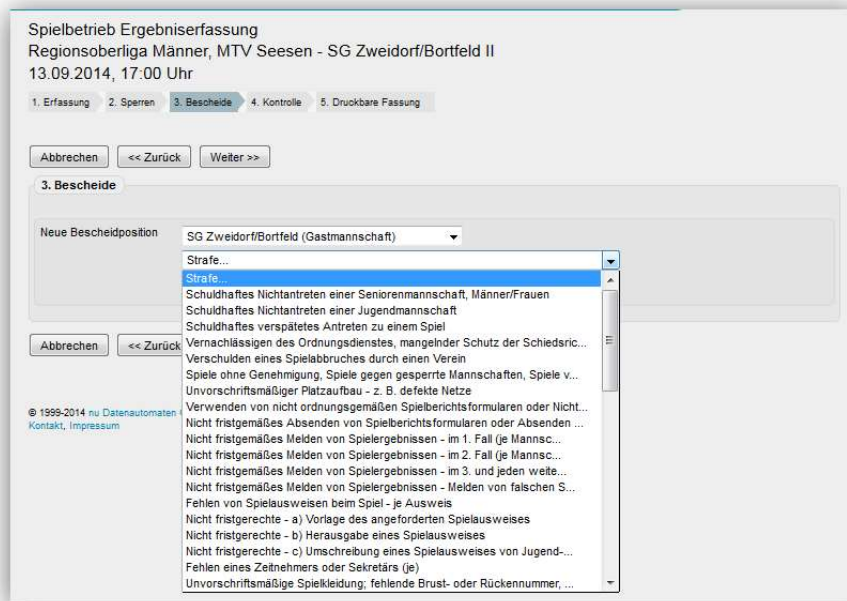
Spielbetrieb Ergebniserfassung
Regionsoberliga Männer, MTV Seesen - SG Zweidorf/Bortfeld II
13.09.2014, 17:00 Uhr

1. Erfassung 2. Sperren 3. Bescheide 4. Kontrolle 5. Druckbare Fassung

Abbrechen << Zurück Weiter >>

3. Bescheide

Neue Bescheidposition SG Zweidorf/Bortfeld (Gastmannschaft)

Strafe...
Strafe...
Schuldhaftes Nichtantreten einer Seniorenmannschaft, Männer/Frauen
Schuldhaftes Nichtantreten einer Jugendmannschaft
Schuldhaftes verspätetes Antreten zu einem Spiel
Vernachlässigen des Ordnungsdienstes, mangelnder Schutz der Schiedsric...
Verschulden eines Spielabbruches durch einen Verein
Spiele ohne Genehmigung, Spiele gegen gesperrte Mannschaften, Spiele v...
Unvorschriftsmäßiger Platzaufbau - z. B. defekte Netze
Verwenden von nicht ordnungsgemäßen Spielberichtsformularen oder Nicht...
Nicht fristgemäßes Absenden von Spielberichtsformularen oder Absenden ...
Nicht fristgemäßes Melden von Spielergebnissen - im 1. Fall (je Mannsc...
Nicht fristgemäßes Melden von Spielergebnissen - im 2. Fall (je Mannsc...
Nicht fristgemäßes Melden von Spielergebnissen - im 3. und jeden weite...
Nicht fristgemäßes Melden von Spielergebnissen - Melden von falschen S...
Fehlen von Spielausweisen beim Spiel - je Ausweis
Nicht fristgerechte - a) Vorlage des angeforderten Spielausweises
Nicht fristgerechte - b) Herausgabe eines Spielausweises
Nicht fristgerechte - c) Umschreibung eines Spielausweises von Jugend-...
Fehlen eines Zeitnehmers oder Sekretärs (je)
Unvorschriftsmäßige Spielkleidung; fehlende Brust- oder Rückennummer, ...

Abbrechen << Zurück

© 1999-2014 nu Datenautomaten
Kontakt, Impressum